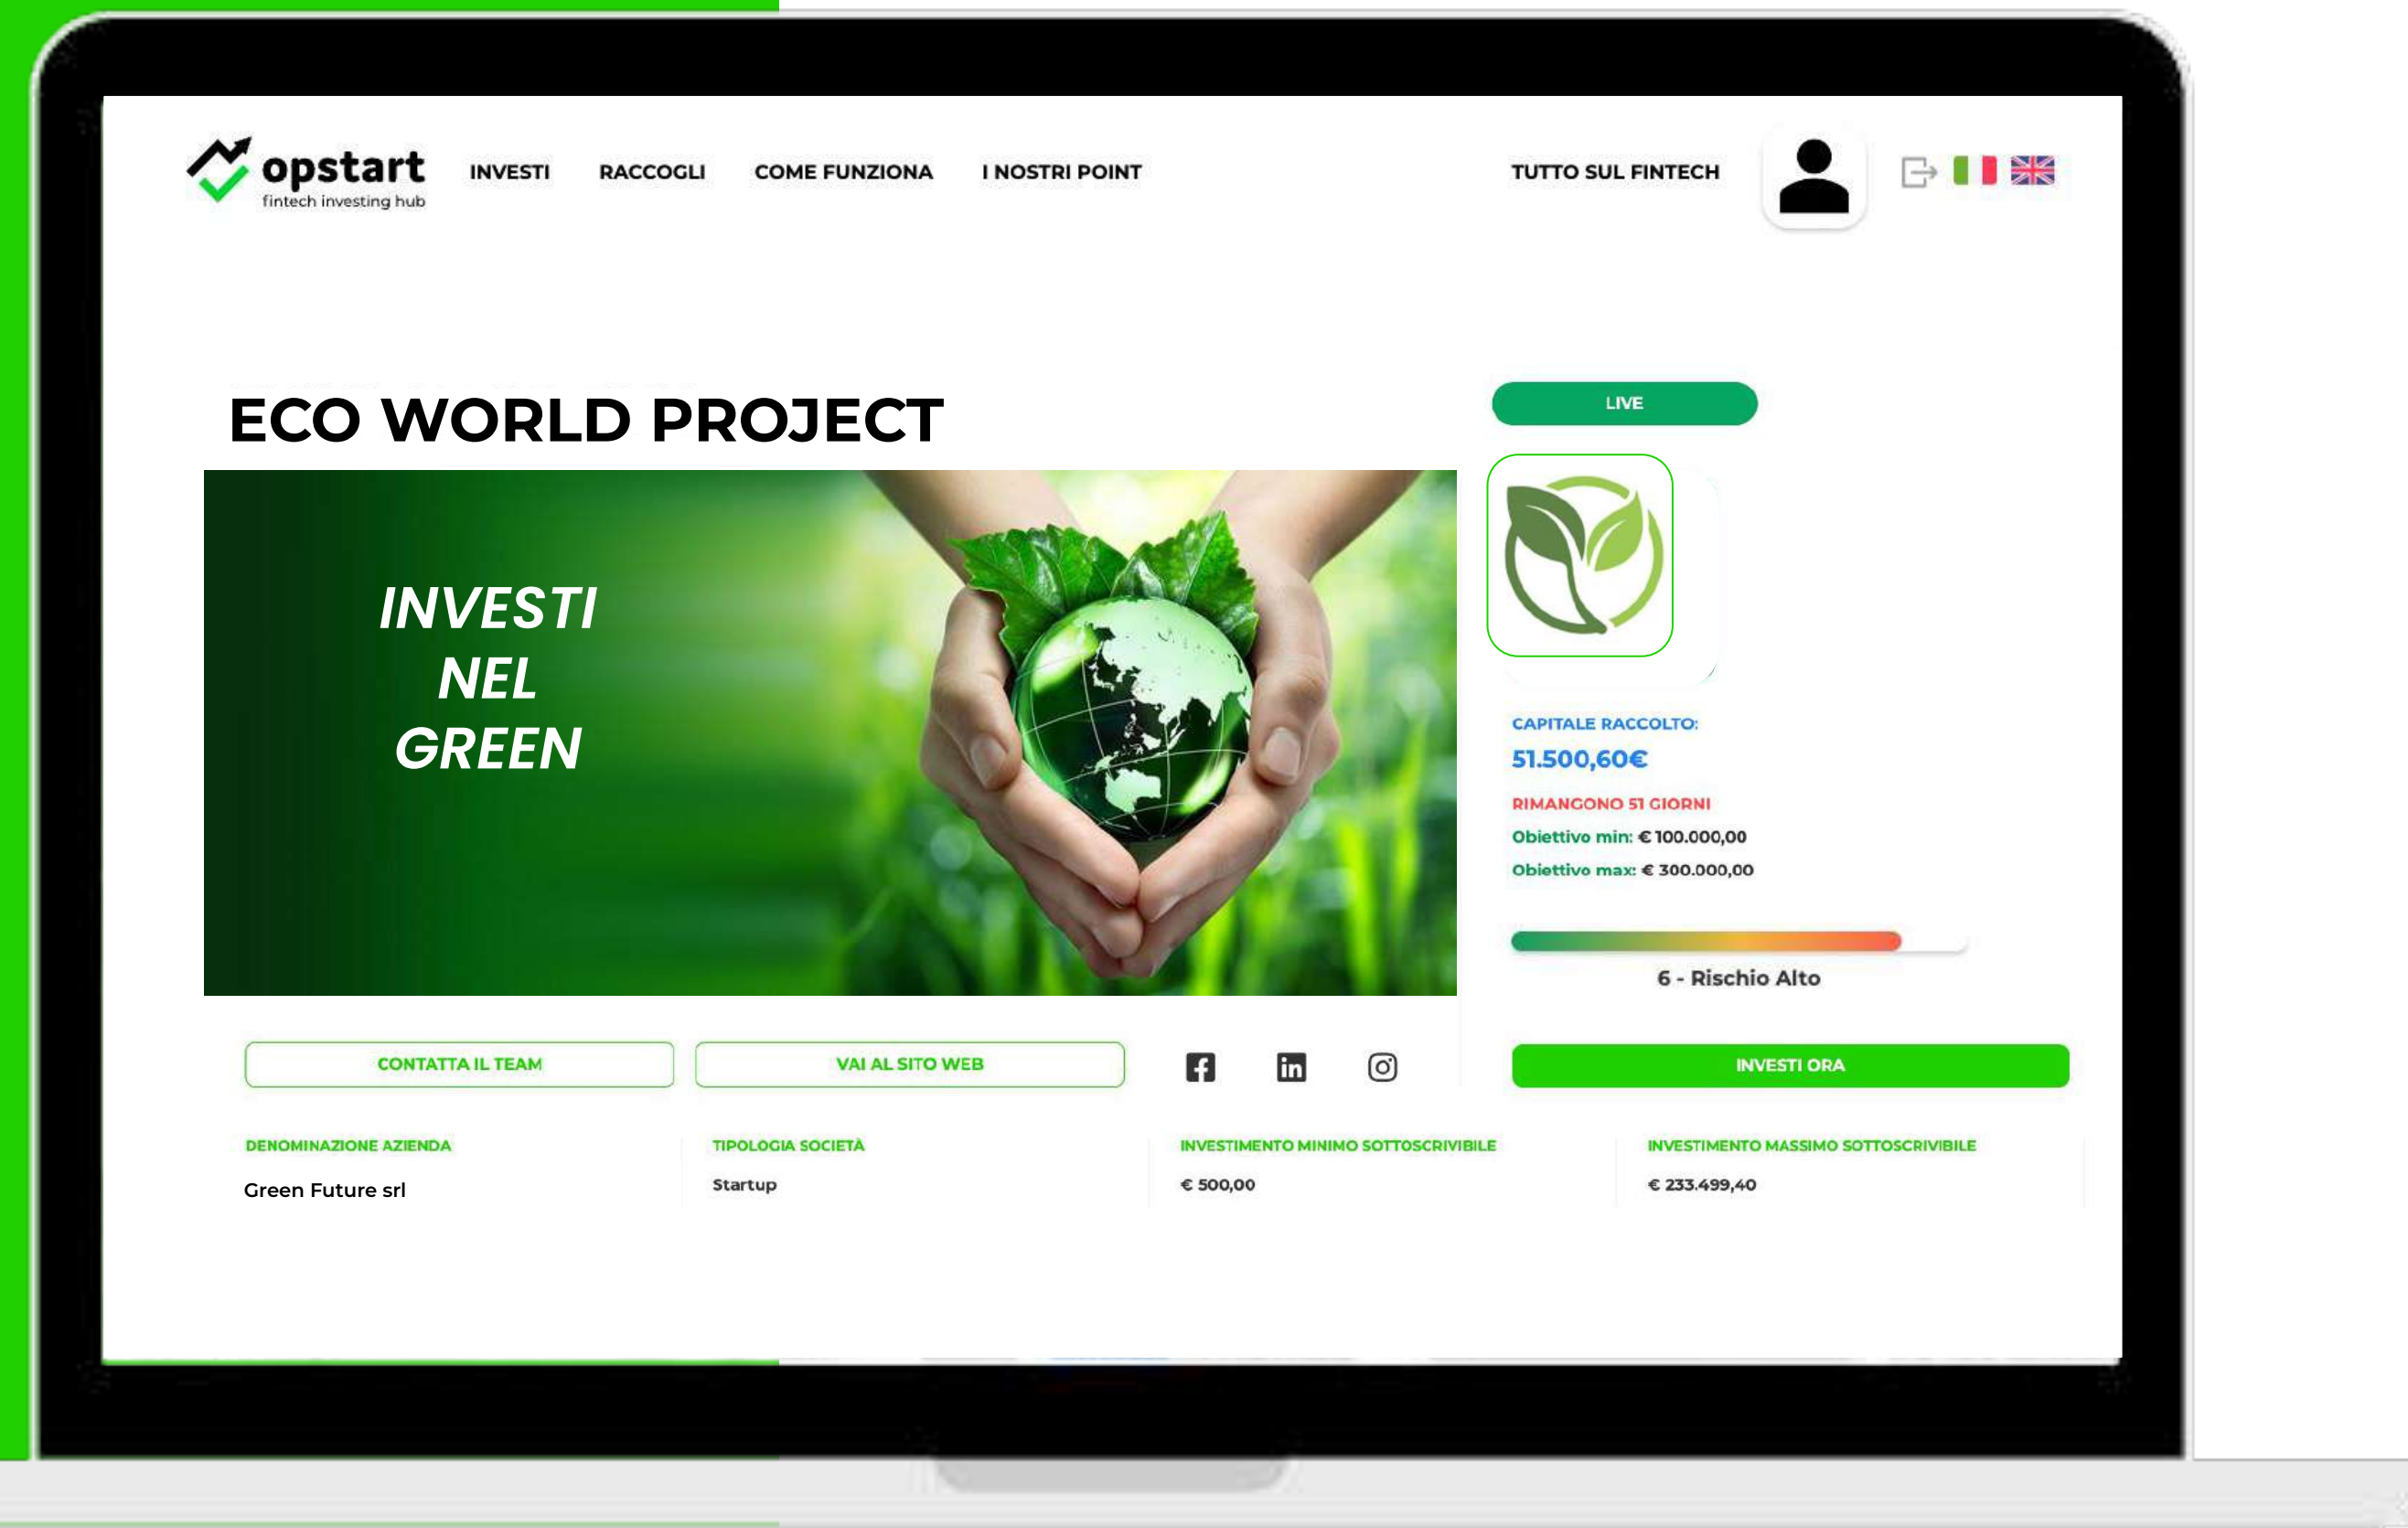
opstart
fintech investing hub

INVESTI RACCOGLI COME FUNZIONA I NOSTRI POINT TUTTO SUL FINTECH

ECO WORLD PROJECT

INVESTI NEL GREEN

LIVE

CAPITALE RACCOLTO:
51.500,60€
RIMANGONO 51 GIORNI
Obiettivo min: € 100.000,00
Obiettivo max: € 300.000,00

6 - Rischio Alto

CONTATTA IL TEAM
VAI AL SITO WEB
INVESTI ORA

| DENOMINAZIONE AZIENDA | TIPOLOGIA SOCIETÀ | INVESTIMENTO MINIMO SOTTOSCRIVIBILE | INVESTIMENTO MASSIMO SOTTOSCRIVIBILE |
|---|---|---|---|
| Green Future srl | Startup | € 500,00 | € 233.499,40 |